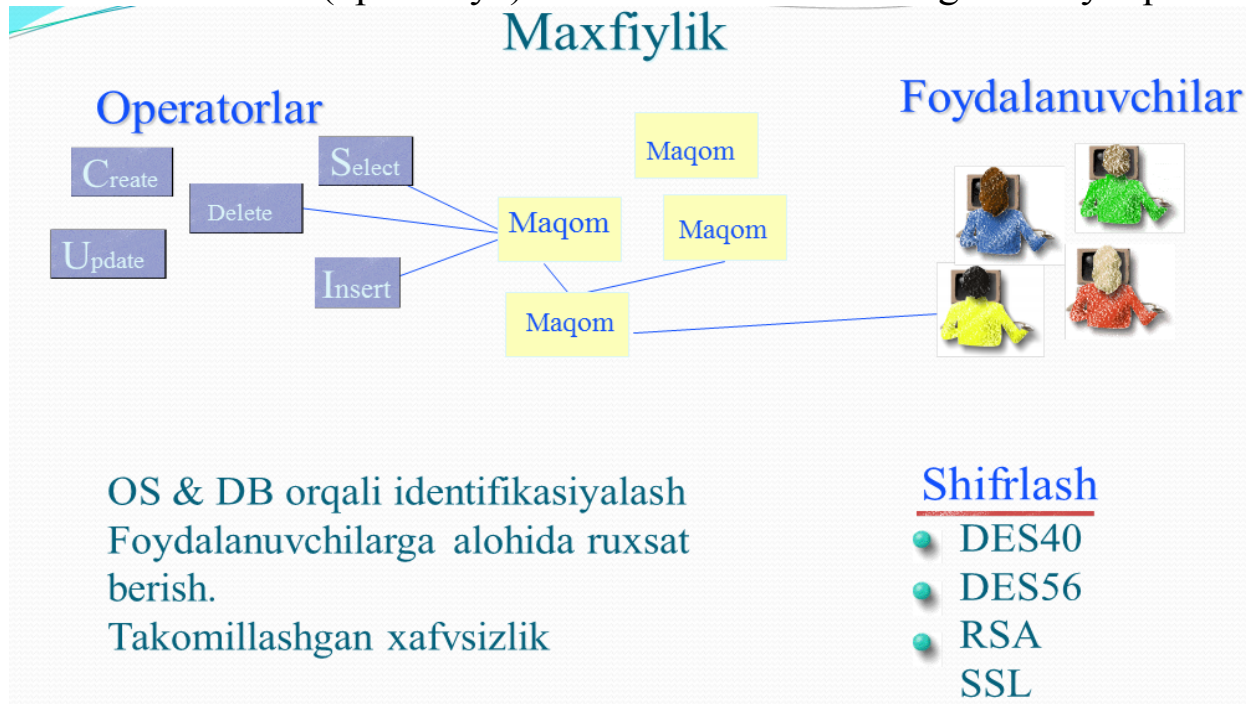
Maxfiylik

Operatorlar

Create

Delete

Select

Update

Insert

Maqom

Maqom

Maqom

Maqom

Foydalanuvchilar

OS & DB orqali identifikasiyalash
Foydalanuvchilarga alohida ruxsat berish.
Takomillashgan xafvsizlik

Shifrlash
- DES40
- DES56
- RSA
SSL